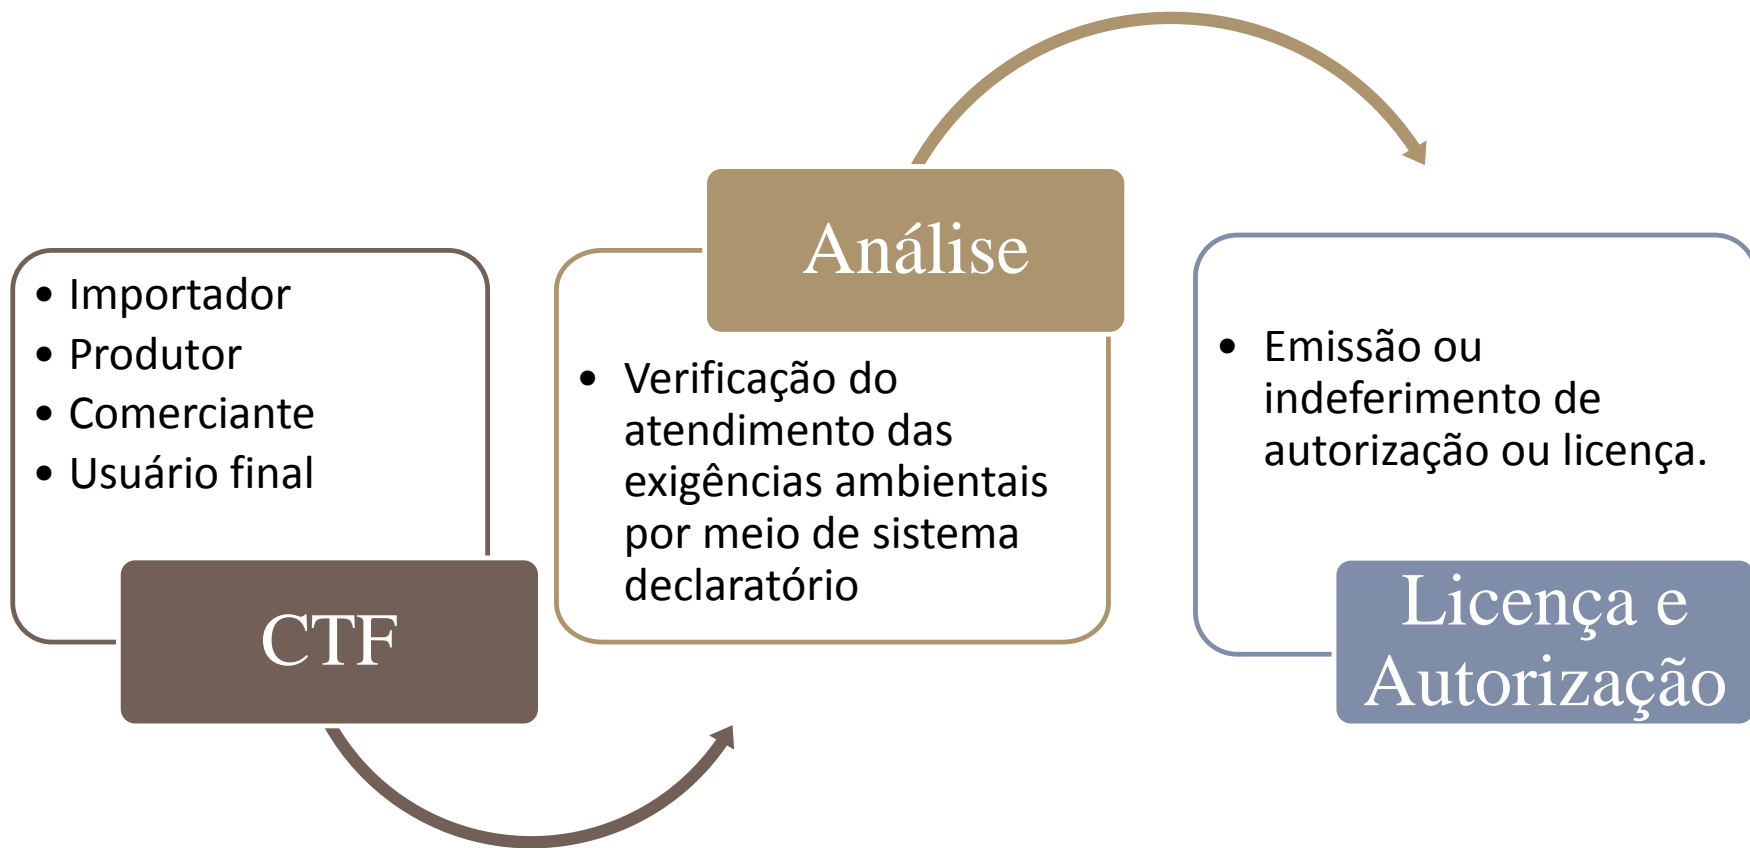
- Importador
- Produtor
- Comerciante
- Usuário final

CTF

Análise

- Verificação do atendimento das exigências ambientais por meio de sistema declaratório

- Emissão ou indeferimento de autorização ou licença.

Licença e Autorização